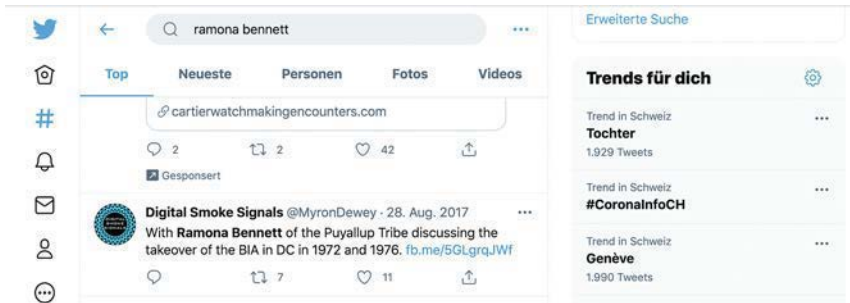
ramona bennett

Top Neueste Personen Fotos Videos

cartierwatchmakingencounters.com

2 2 42

Gesponsert

Digital Smoke Signals @MyronDewey · 28. Aug. 2017

With Ramona Bennett of the Puyallup Tribe discussing the takeover of the BIA in DC in 1972 and 1976. fb.me/5GLgrqJWf

7 11

Erweiterte Suche

Trends für dich

Trend in Schweiz
Tochter
1.929 Tweets

Trend in Schweiz
#CoronaInfoCH

Trend in Schweiz
Genève
1.990 Tweets